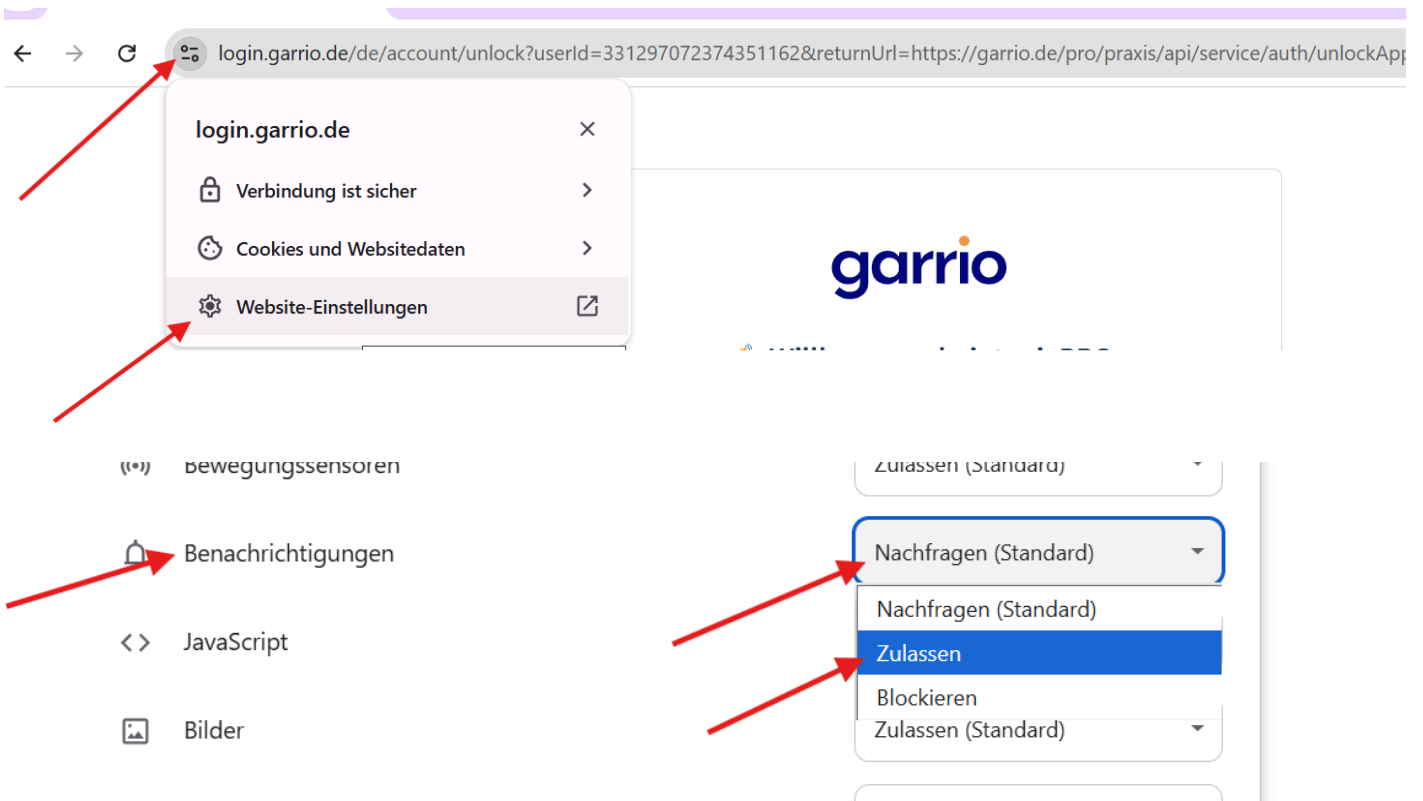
login.garrio.de/de/account/unlock?userId=331297072374351162&returnUrl=https://garrio.de/pro/praxis/api/service/auth/unlockApp

login.garrio.de

Verbindung ist sicher

Cookies und Websitedaten

Website-Einstellungen

garrio

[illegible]

Bewegungssensoren

Zulassen (Standard)

Benachrichtigungen

Nachfragen (Standard)

Nachfragen (Standard)

Zulassen

Blockieren

JavaScript

Bilder

Zulassen (Standard)